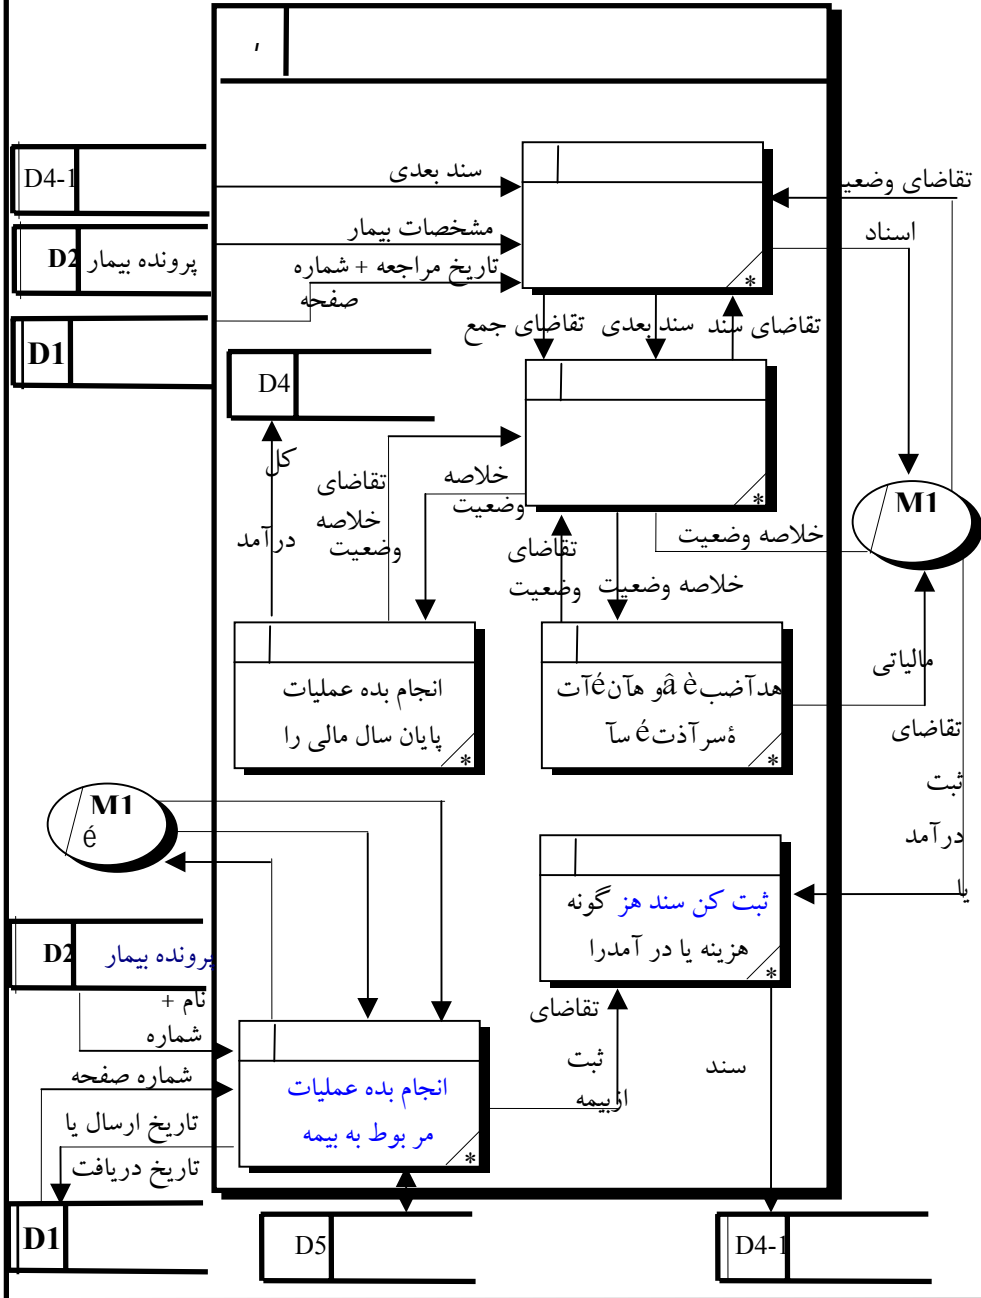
'

D4-1

D2 پرونده بیمار

D1

D4

سند بعدی

مشخصات بیمار

تاریخ مراجعه + شماره صفحه

تقاضای وضعیت

اسناد

*

تقاضای جمع

سند بعدی

تقاضای سند

*

کل

درآمد

تقاضای خلاصه وضعیت

خلاصه وضعیت

تقاضای وضعیت

خلاصه وضعیت

خلاصه وضعیت

M1

مالیاتی

تقاضای ثبت درآمد یا

انجام بده عملیات پایان سال مالی را

*

هدآضبèâو هآنéآت ۀسرآذتéسآ

*

M1
é

ثبت کن سند هز گونه هزینه یا در آمدرا

*

D2 پرونده بیمار

نام + شماره

شماره صفحه

تاریخ ارسال یا

تاریخ دریافت

تقاضای ثبت

ازبیمه

سند

انجام بده عملیات مر بوط به بیمه

*

D1

D5

D4-1